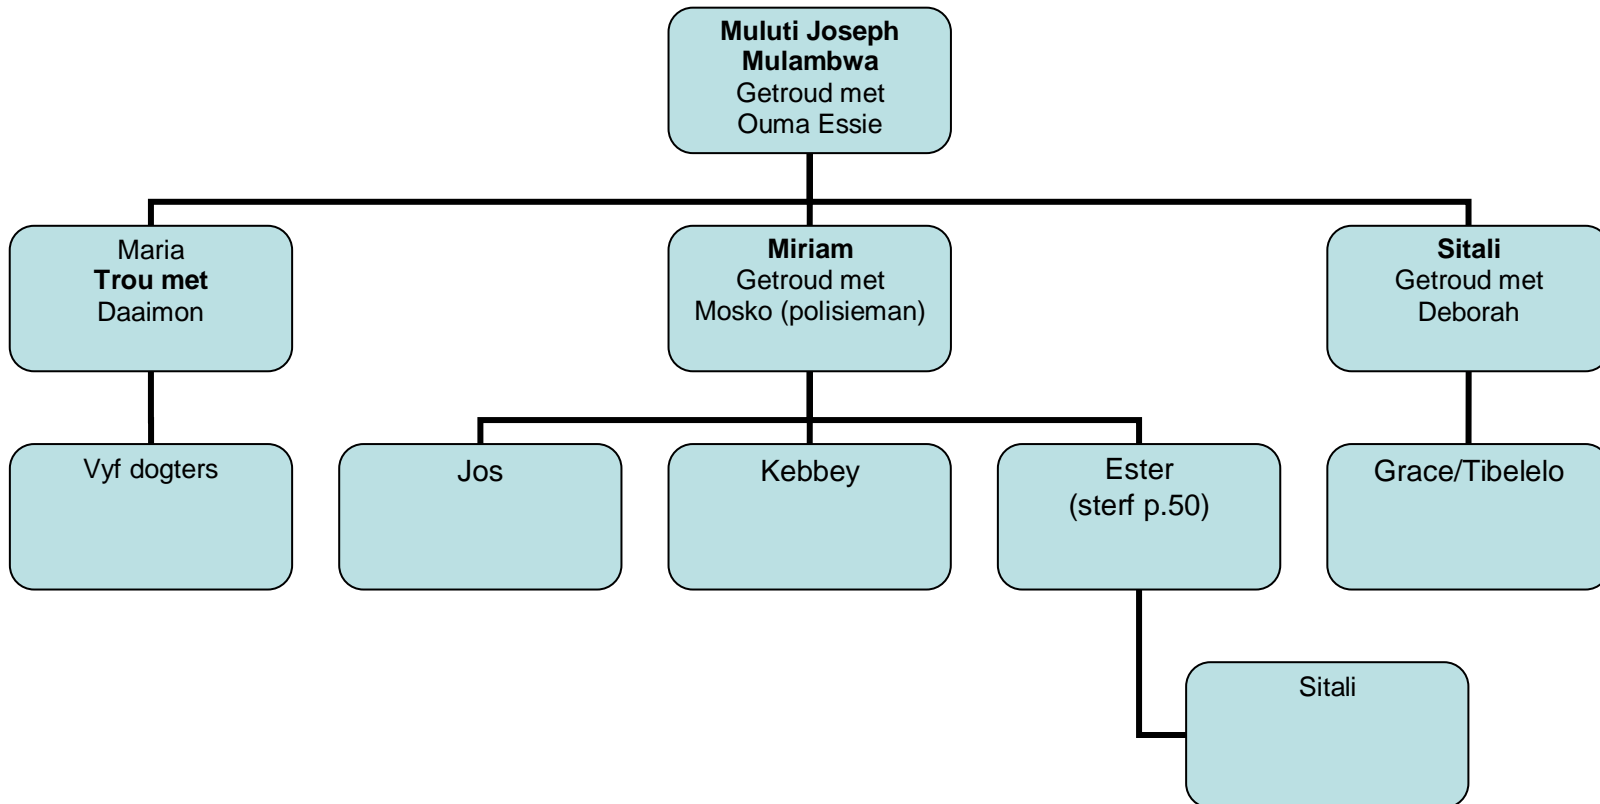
**Muluti Joseph Mulambwa**
Getroud met
Ouma Essie

Maria
**Trou met**
Daaimon

**Miriam**
Getroud met
Mosko (polisieman)

**Sitali**
Getroud met
Deborah

Vyf dogters

Jos

Kebbey

Ester
(sterf p.50)

Grace/Tibelelo

Sitali